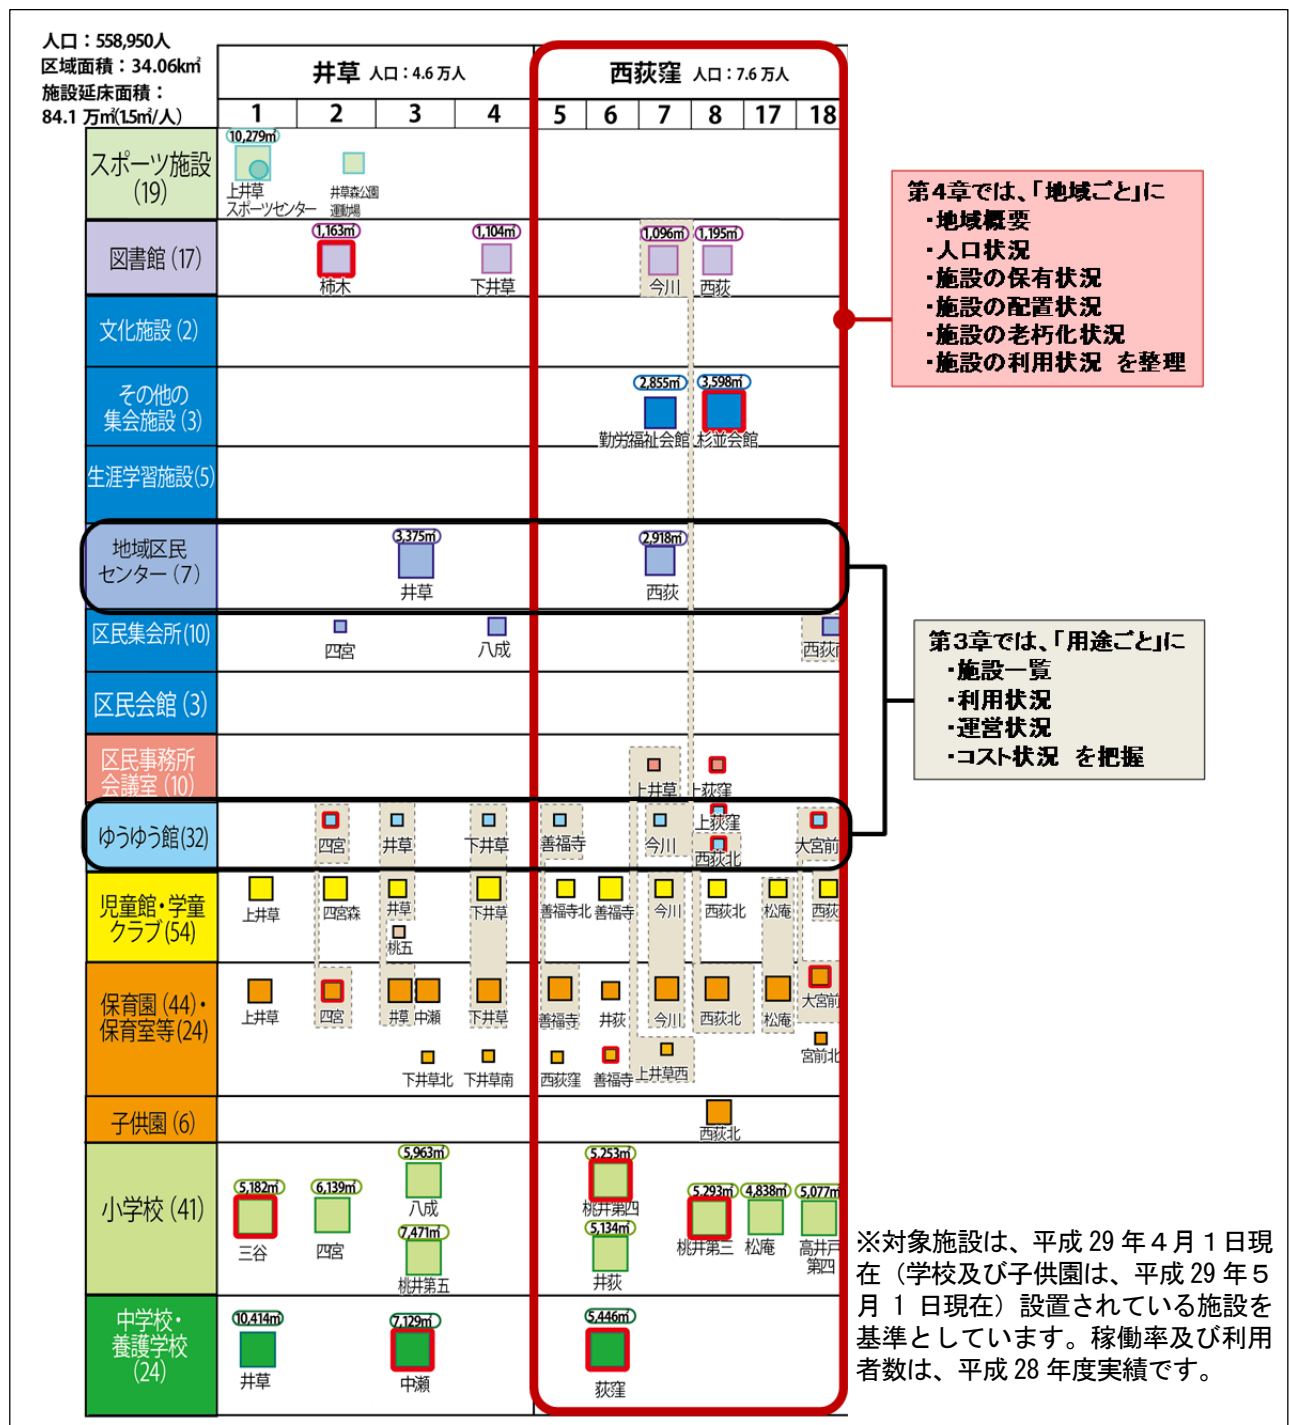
人口：558,950人
区域面積：34.06㎢
施設延床面積：
84.1 万㎡(1.5㎡/人)

井草 人口：4.6 万人

西荻窪 人口：7.6 万人

| | 1 | 2 | 3 | 4 | 5 | 6 | 7 | 8 | 17 | 18 |
|---|---|---|---|---|---|---|---|---|---|---|
| スポーツ施設(19) | 10,279㎡ 上井草スポーツセンター | 井草森公園運動場 | | | | | | | | |
| 図書館(17) | | 1,163㎡ 柿木 | | 1,104㎡ 下井草 | | | 1,096㎡ 今川 | 1,195㎡ 西荻 | | |
| 文化施設(2) | | | | | | | | | | |
| その他の集会施設(3) | | | | | | | 2,855㎡ 勤労福祉会館 | 3,598㎡ 杉並会館 | | |
| 生涯学習施設(5) | | | | | | | | | | |
| 地域区民センター(7) | | | 3,375㎡ 井草 | | | | 2,918㎡ 西荻 | | | |
| 区民集会所(10) | | 四宮 | | 八成 | | | | | | 西荻 |
| 区民会館(3) | | | | | | | | | | |
| 区民事務所会議室(10) | | | | | | | 上井草 | 上荻窪 | | |
| ゆうゆう館(32) | | 四宮 | 井草 | 下井草 | 善福寺 | | 今川 | 上荻窪 西荻北 | | 大宮前 |
| 児童館・学童クラブ(54) | 上井草 | 四宮森 | 井草 桃五 | 下井草 | 善福寺北 | 善福寺 | 今川 | 西荻北 | 松庵 | 西荻 |
| 保育園(44)・保育室等(24) | 上井草 | 四宮 | 井草 中瀬 下井草北 | 下井草 下井草南 | 善福寺 西荻窪 | 井荻 善福寺 | 今川 上井草西 | 西荻北 | 松庵 | 大宮前 宮前北 |
| 子供園(6) | | | | | | | | 西荻北 | | |
| 小学校(41) | 5,182㎡ 三谷 | 6,139㎡ 四宮 | 5,963㎡ 八成 7,471㎡ 桃井第五 | | 5,253㎡ 桃井第四 5,134㎡ 井荻 | | | 5,293㎡ 桃井第三 | 4,838㎡ 松庵 | 5,077㎡ 高井戸第四 |
| 中学校・養護学校(24) | 10,414㎡ 井草 | | 7,129㎡ 中瀬 | | 5,446㎡ 荻窪 | | | | | |

第4章では、「地域ごと」に
・地域概要
・人口状況
・施設の保有状況
・施設の配置状況
・施設の老朽化状況
・施設の利用状況 を整理

第3章では、「用途ごと」に
・施設一覧
・利用状況
・運営状況
・コスト状況 を把握

※対象施設は、平成 29 年４月１日現在（学校及び子供園は、平成 29 年５月１日現在）設置されている施設を基準としています。稼働率及び利用者数は、平成 28 年度実績です。